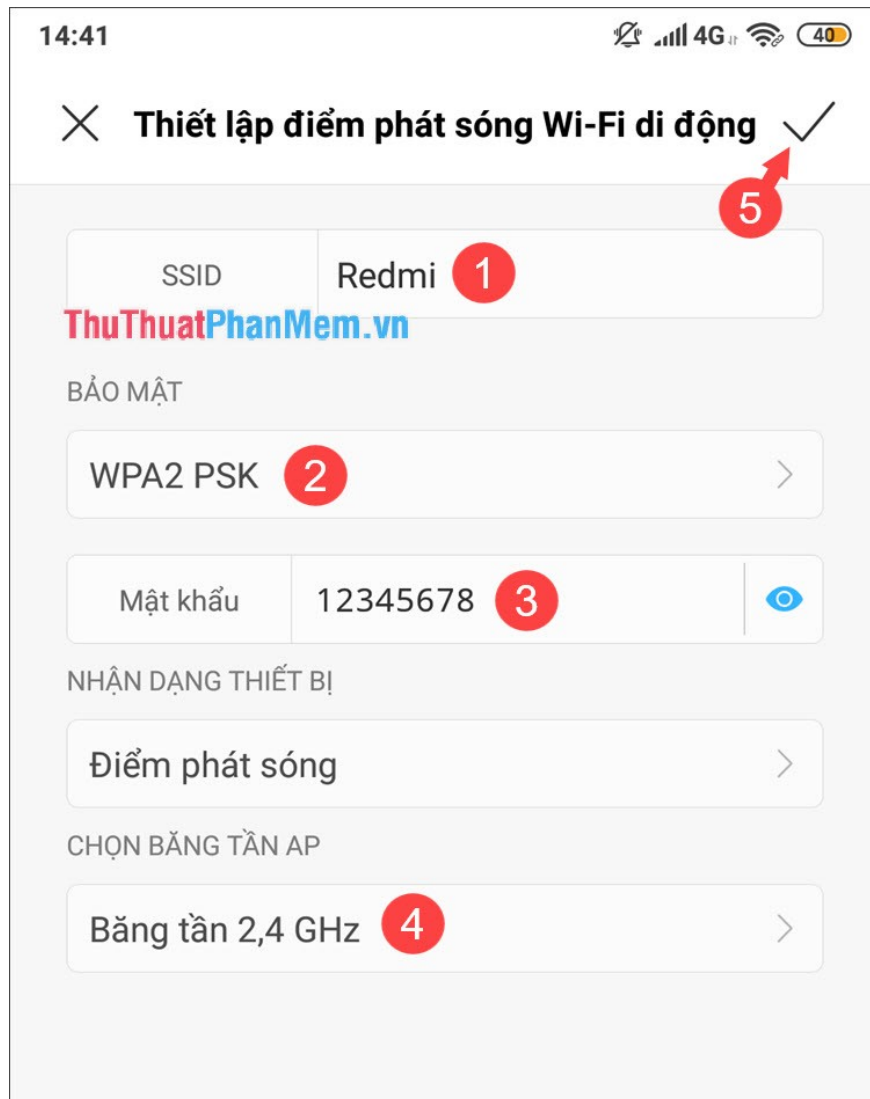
14:41

4G 40

Thiết lập điểm phát sóng Wi-Fi di động

5

SSID Redmi 1

ThuThuatPhanMem.vn

BẢO MẬT

WPA2 PSK 2

Mật khẩu 12345678 3

NHẬN DẠNG THIẾT BỊ

Điểm phát sóng

CHỌN BĂNG TẦN AP

Băng tần 2,4 GHz 4